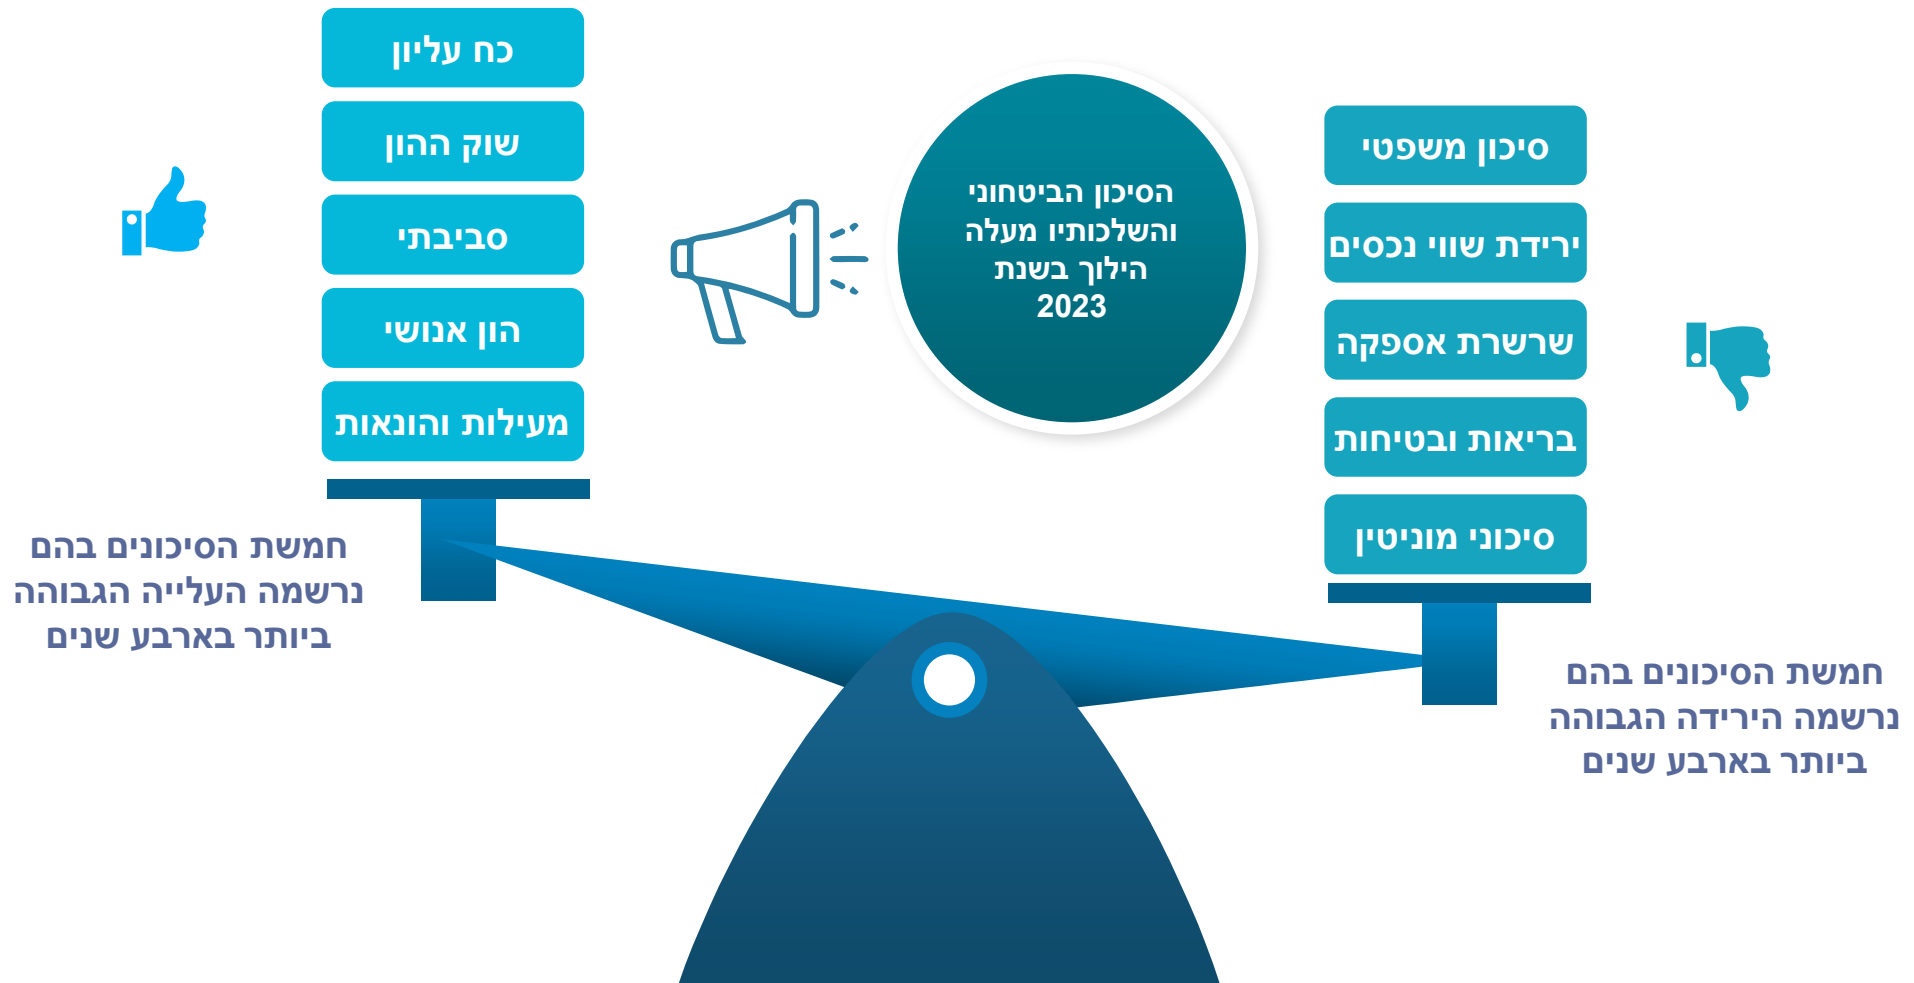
סיכון משפטי
ירידת שווי נכסים
שרשרת אספקה
בריאות ובטיחות
סיכוני מוניטין

חמשת הסיכונים בהם נרשמה הירידה הגבוהה ביותר בארבע שנים

הסיכון הביטחוני והשלכותיו מעלה הילוך בשנת 2023

כח עליון
שוק ההון
סביבתי
הון אנושי
מעילות והונאות

חמשת הסיכונים בהם נרשמה העלייה הגבוהה ביותר בארבע שנים